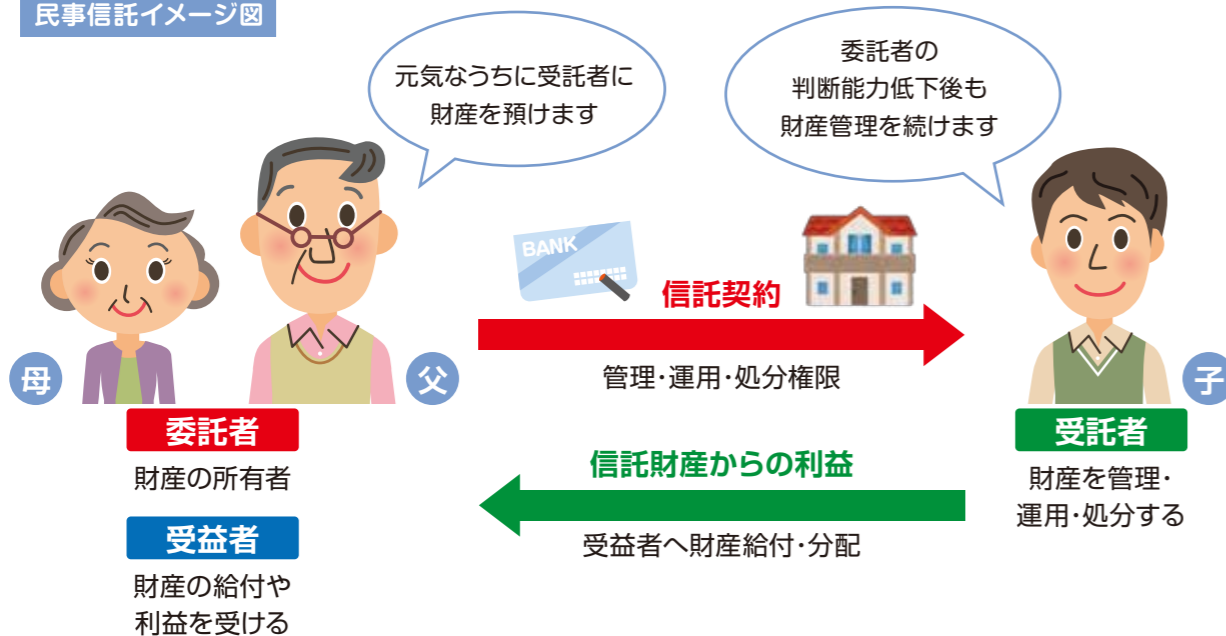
民事信託イメージ図

元気なうちに受託者に財産を預けます

委託者の
判断能力低下後も
財産管理を続けます

BANK

信託契約

管理・運用・処分権限

母

父

子

委託者
財産の所有者

受益者
財産の給付や
利益を受ける

信託財産からの利益

受益者へ財産給付・分配

受託者
財産を管理・
運用・処分する